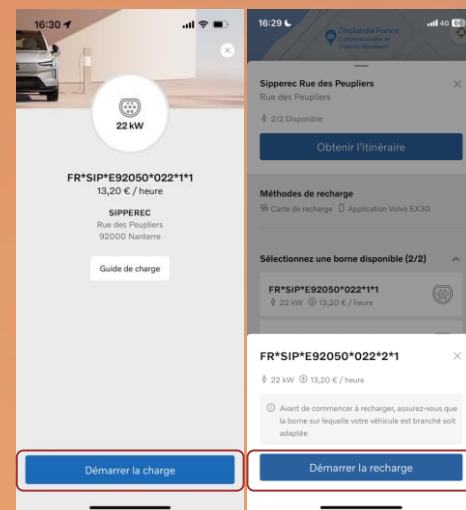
16:30

22 kW

FR*SIP*E92050*022*1*1
13,20 € / heure

SIPPEREC
Rue des Peupliers
92000 Nanterre

Guide de charge

Démarrer la charge

16:29

4G

Dhollandia France

Sipperec Rue des Peupliers
Rue des Peupliers

2/2 Disponible

Obtenir l'itinéraire

Méthodes de recharge
Carte de recharge Application Volvo EX30

Sélectionnez une borne disponible (2/2)

FR*SIP*E92050*022*1*1
22 kW 13,20 € / heure

FR*SIP*E92050*022*2*1

22 kW 13,20 € / heure

Avant de commencer à recharger, assurez-vous que la borne sur lequelle votre véhicule est branché soit adaptée

Démarrer la recharge